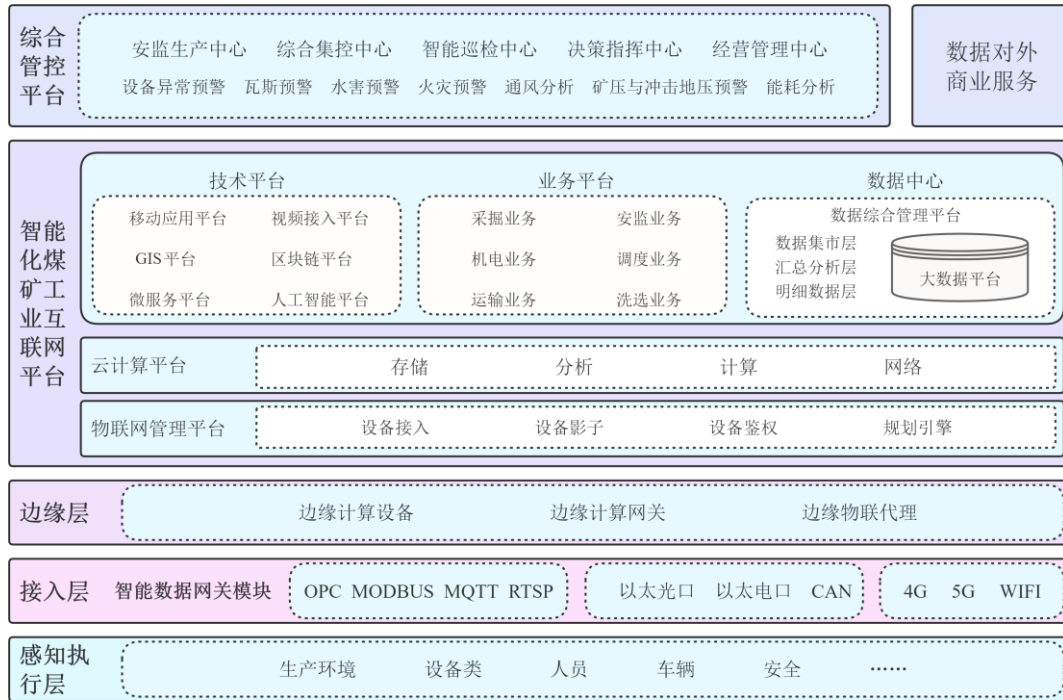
综合管控平台

安监生产中心 综合集控中心 智能巡检中心 决策指挥中心 经营管理中心

设备异常预警 瓦斯预警 水害预警 火灾预警 通风分析 矿压与冲击地压预警 能耗分析

数据对外商业服务

智能化煤矿工业互联网平台

技术平台

移动应用平台 视频接入平台

GIS平台 区块链平台

微服务平台 人工智能平台

业务平台

采掘业务 安监业务

机电业务 调度业务

运输业务 洗选业务

数据中心

数据综合管理平台

数据集市层

汇总分析层

明细数据层

大数据平台

云计算平台 存储 分析 计算 网络

物联网管理平台 设备接入 设备影子 设备鉴权 规划引擎

边缘层 边缘计算设备 边缘计算网关 边缘物联代理

接入层 智能数据网关模块 OPC MODBUS MQTT RTSP 以太光口 以太电口 CAN 4G 5G WIFI

感知执行层 生产环境 设备类 人员 车辆 安全 ……